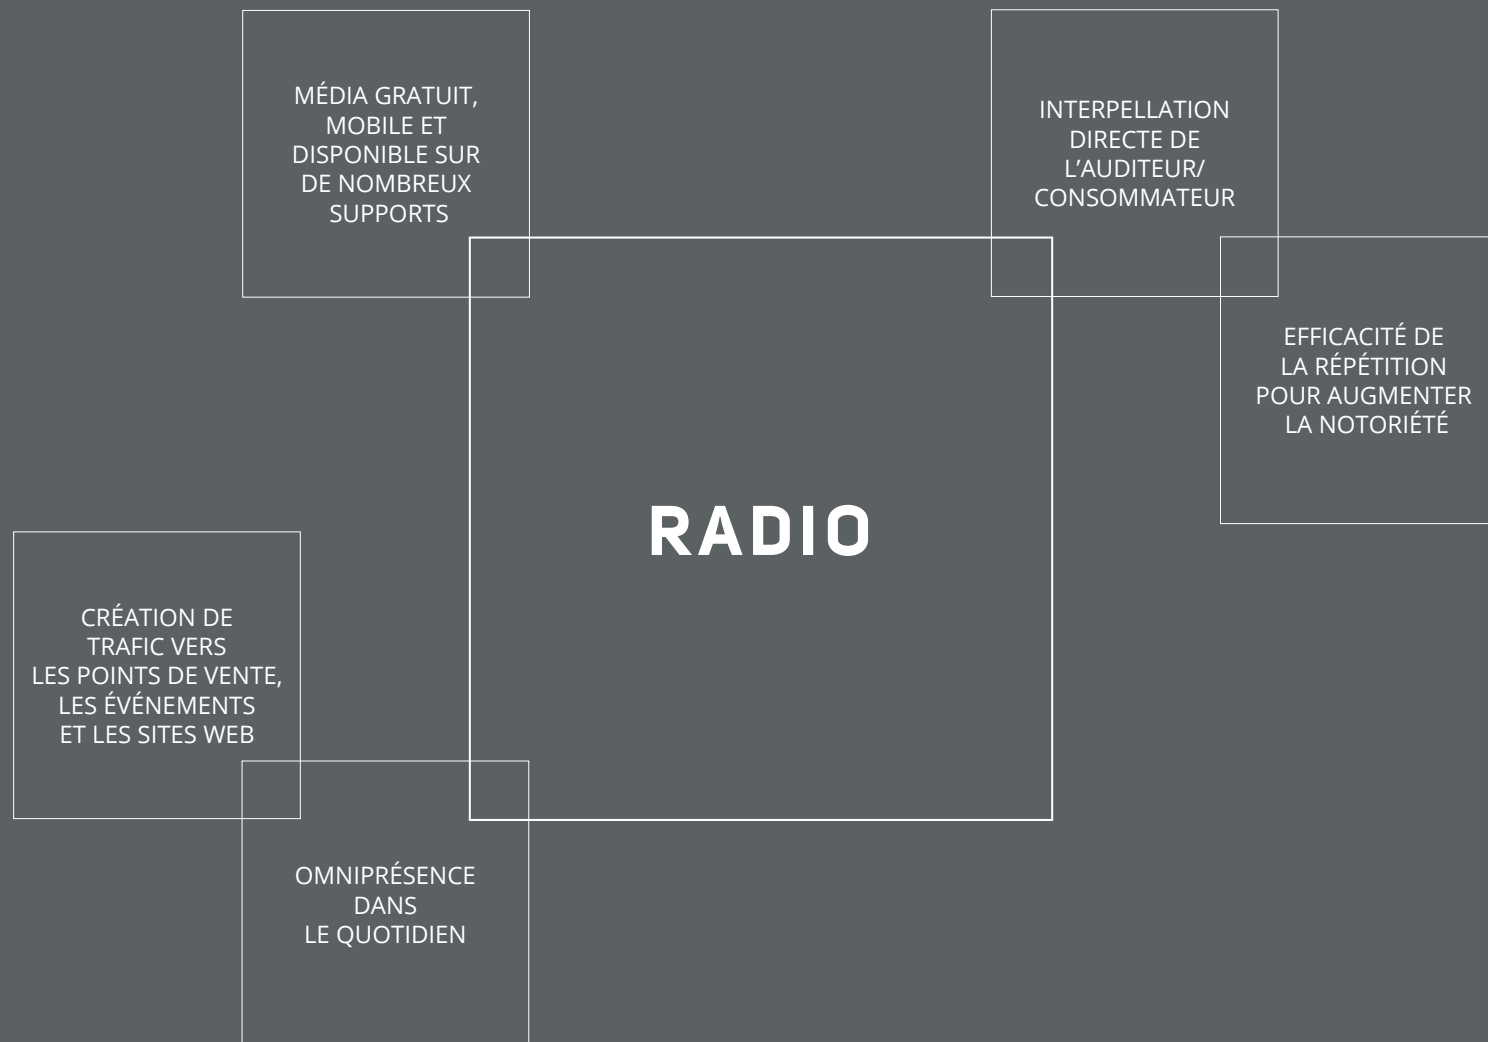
MÉDIA GRATUIT, MOBILE ET DISPONIBLE SUR DE NOMBREUX SUPPORTS

INTERPELLATION DIRECTE DE L'AUDITEUR/ CONSOMMATEUR

EFFICACITÉ DE LA RÉPÉTITION POUR AUGMENTER LA NOTORIÉTÉ

RADIO

CRÉATION DE TRAFIC VERS LES POINTS DE VENTE, LES ÉVÉNEMENTS ET LES SITES WEB

OMNIPRÉSENCE DANS LE QUOTIDIEN